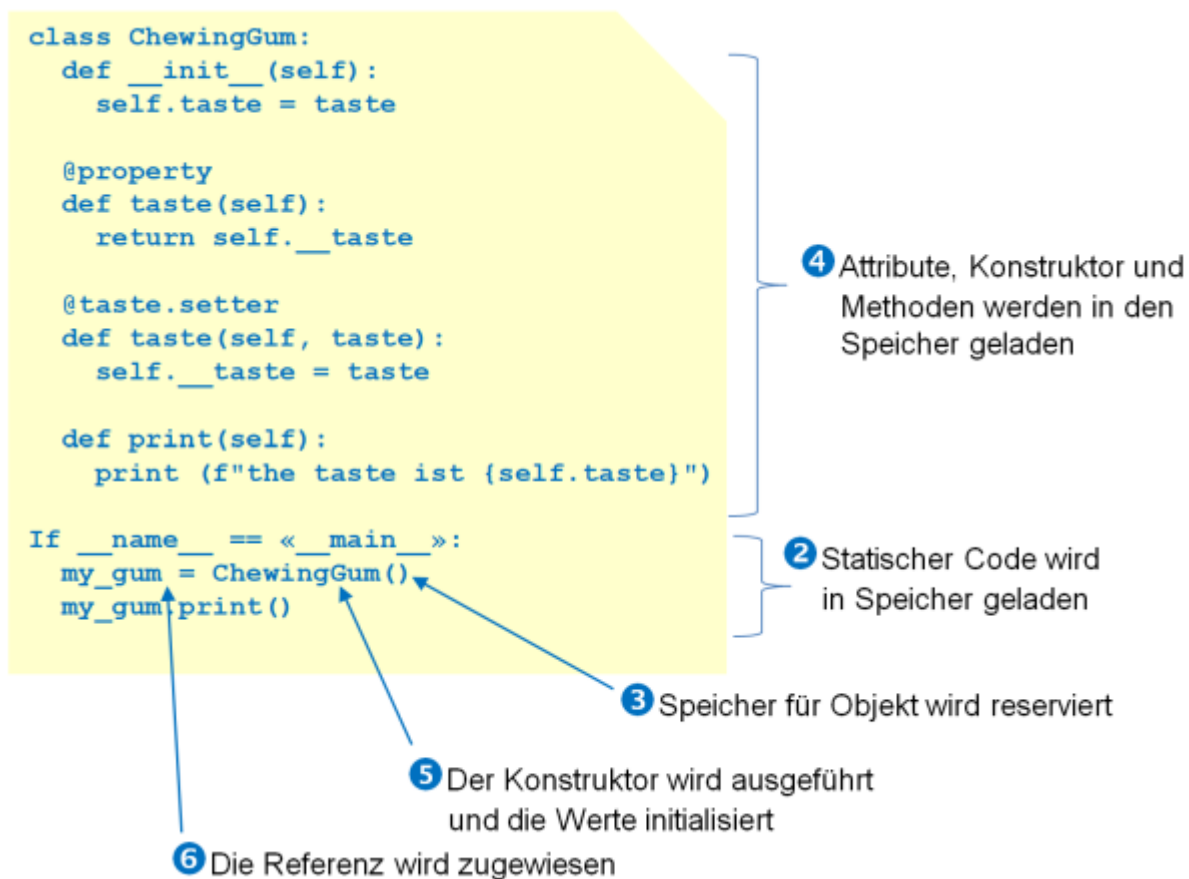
class ChewingGum:
  def __init__(self):
    self.taste = taste

  @property
  def taste(self):
    return self.__taste

  @taste.setter
  def taste(self, taste):
    self.__taste = taste

  def print(self):
    print (f"the taste ist {self.taste}")

If __name__ == «__main__»:
  my_gum = ChewingGum()
  my_gum.print()

4 Attribute, Konstruktor und Methoden werden in den Speicher geladen

2 Statischer Code wird in Speicher geladen

3 Speicher für Objekt wird reserviert

5 Der Konstruktor wird ausgeführt und die Werte initialisiert

6 Die Referenz wird zugewiesen